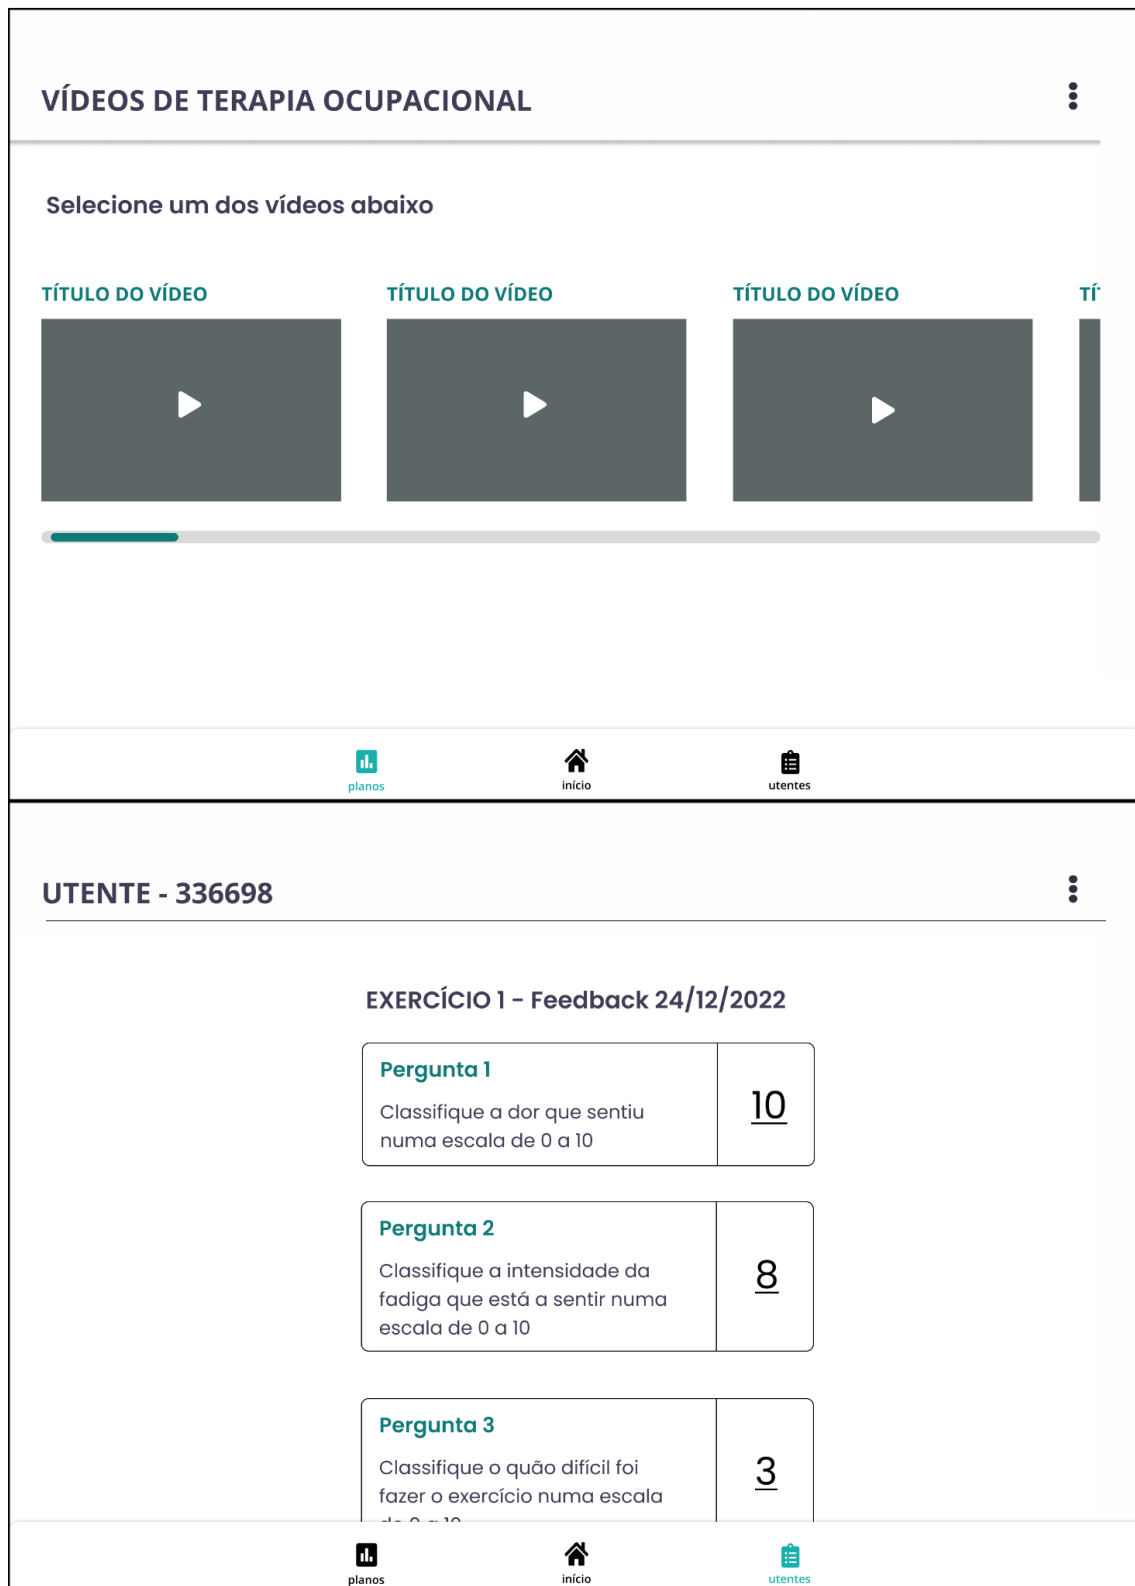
VÍDEOS DE TERAPIA OCUPACIONAL

Selecione um dos vídeos abaixo

TÍTULO DO VÍDEO

TÍTULO DO VÍDEO

TÍTULO DO VÍDEO

TÍ

planos

início

utentes

UTENTE - 336698

EXERCÍCIO 1 - Feedback 24/12/2022

| Pergunta 1 Classifique a dor que sentiu numa escala de 0 a 10 | 10 |
|---|---|
| Pergunta 2 Classifique a intensidade da fadiga que está a sentir numa escala de 0 a 10 | 8 |
| Pergunta 3 Classifique o quão difícil foi fazer o exercício numa escala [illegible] | 3 |

planos

início

utentes